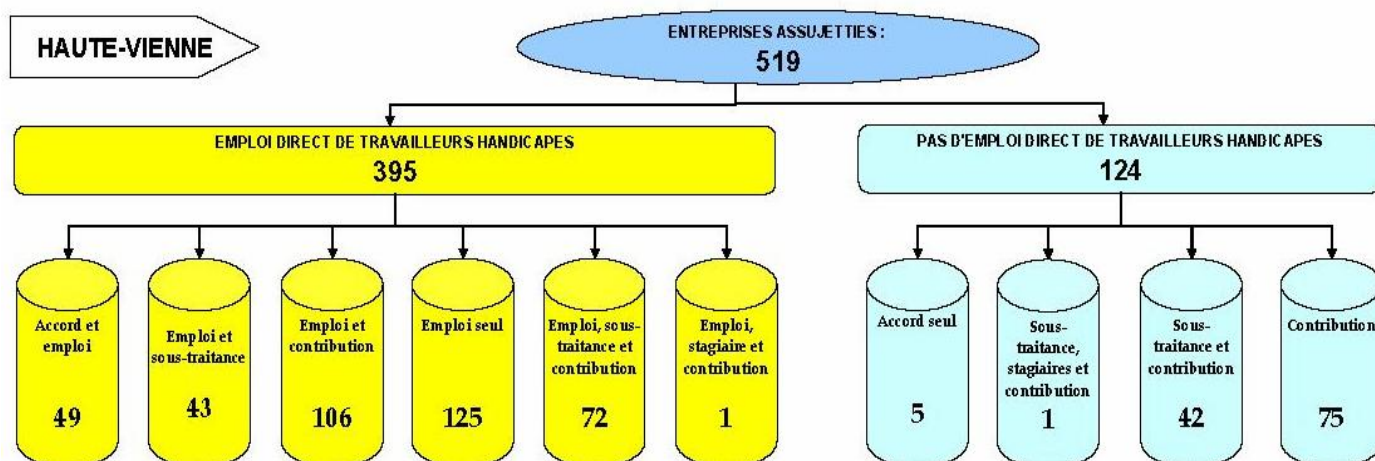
HAUTE-VIENNE

ENTREPRISES ASSUJETTIES :
519

EMPLOI DIRECT DE TRAVAILLEURS HANDICAPES
395

Accord et emploi
49

Emploi et sous-traitance
43

Emploi et contribution
106

Emploi seul
125

Emploi, sous-traitance et contribution
72

Emploi, stagiaire et contribution
1

PAS D'EMPLOI DIRECT DE TRAVAILLEURS HANDICAPES
124

Accord seul
5

Sous-traitance, stagiaires et contribution
1

Sous-traitance et contribution
42

Contribution
75